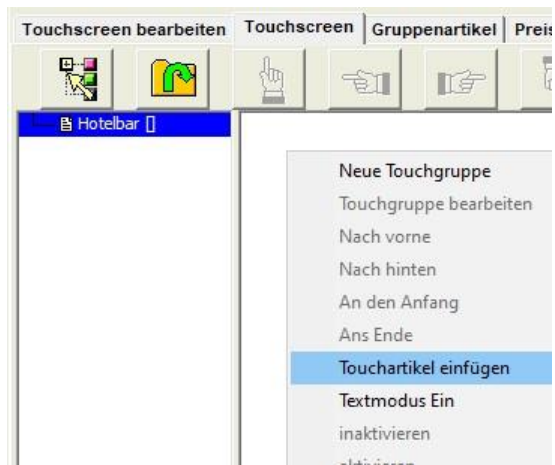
Touchscreen bearbeiten | Touchscreen | Gruppenartikel | Preis

Hotelbar []

Neue Touchgruppe
Touchgruppe bearbeiten
Nach vorne
Nach hinten
An den Anfang
Ans Ende
Touchartikel einfügen
Textmodus Ein
inaktivieren
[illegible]